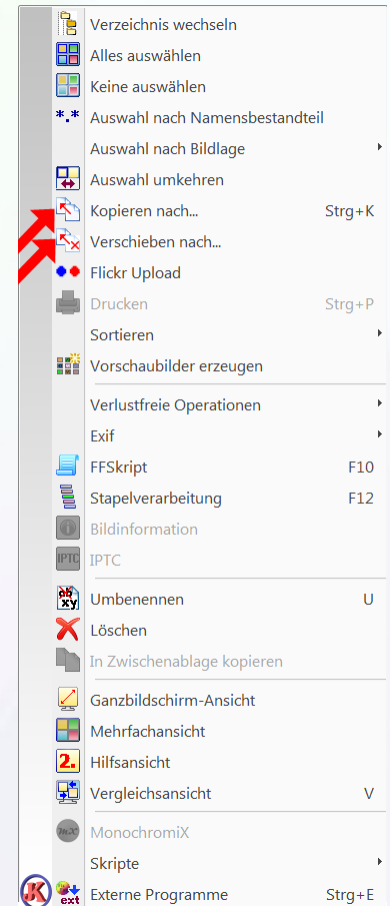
Verzeichnis wechseln
Alles auswählen
Keine auswählen
*.* Auswahl nach Namensbestandteil
Auswahl nach Bildlage
Auswahl umkehren
Kopieren nach... Strg+K
Verschieben nach...
Flickr Upload
Drucken Strg+P
Sortieren
Vorschaubilder erzeugen

Verlustfreie Operationen
Exif
FFSkript F10
Stapelverarbeitung F12
Bildinformation
IPTC IPTC

ab xy Umbenennen U
Löschen
In Zwischenablage kopieren

Ganzbildschirm-Ansicht
Mehrfachansicht
2. Hilfsansicht
Vergleichsansicht V

MonochromiX
Skripte
K ext Externe Programme Strg+E